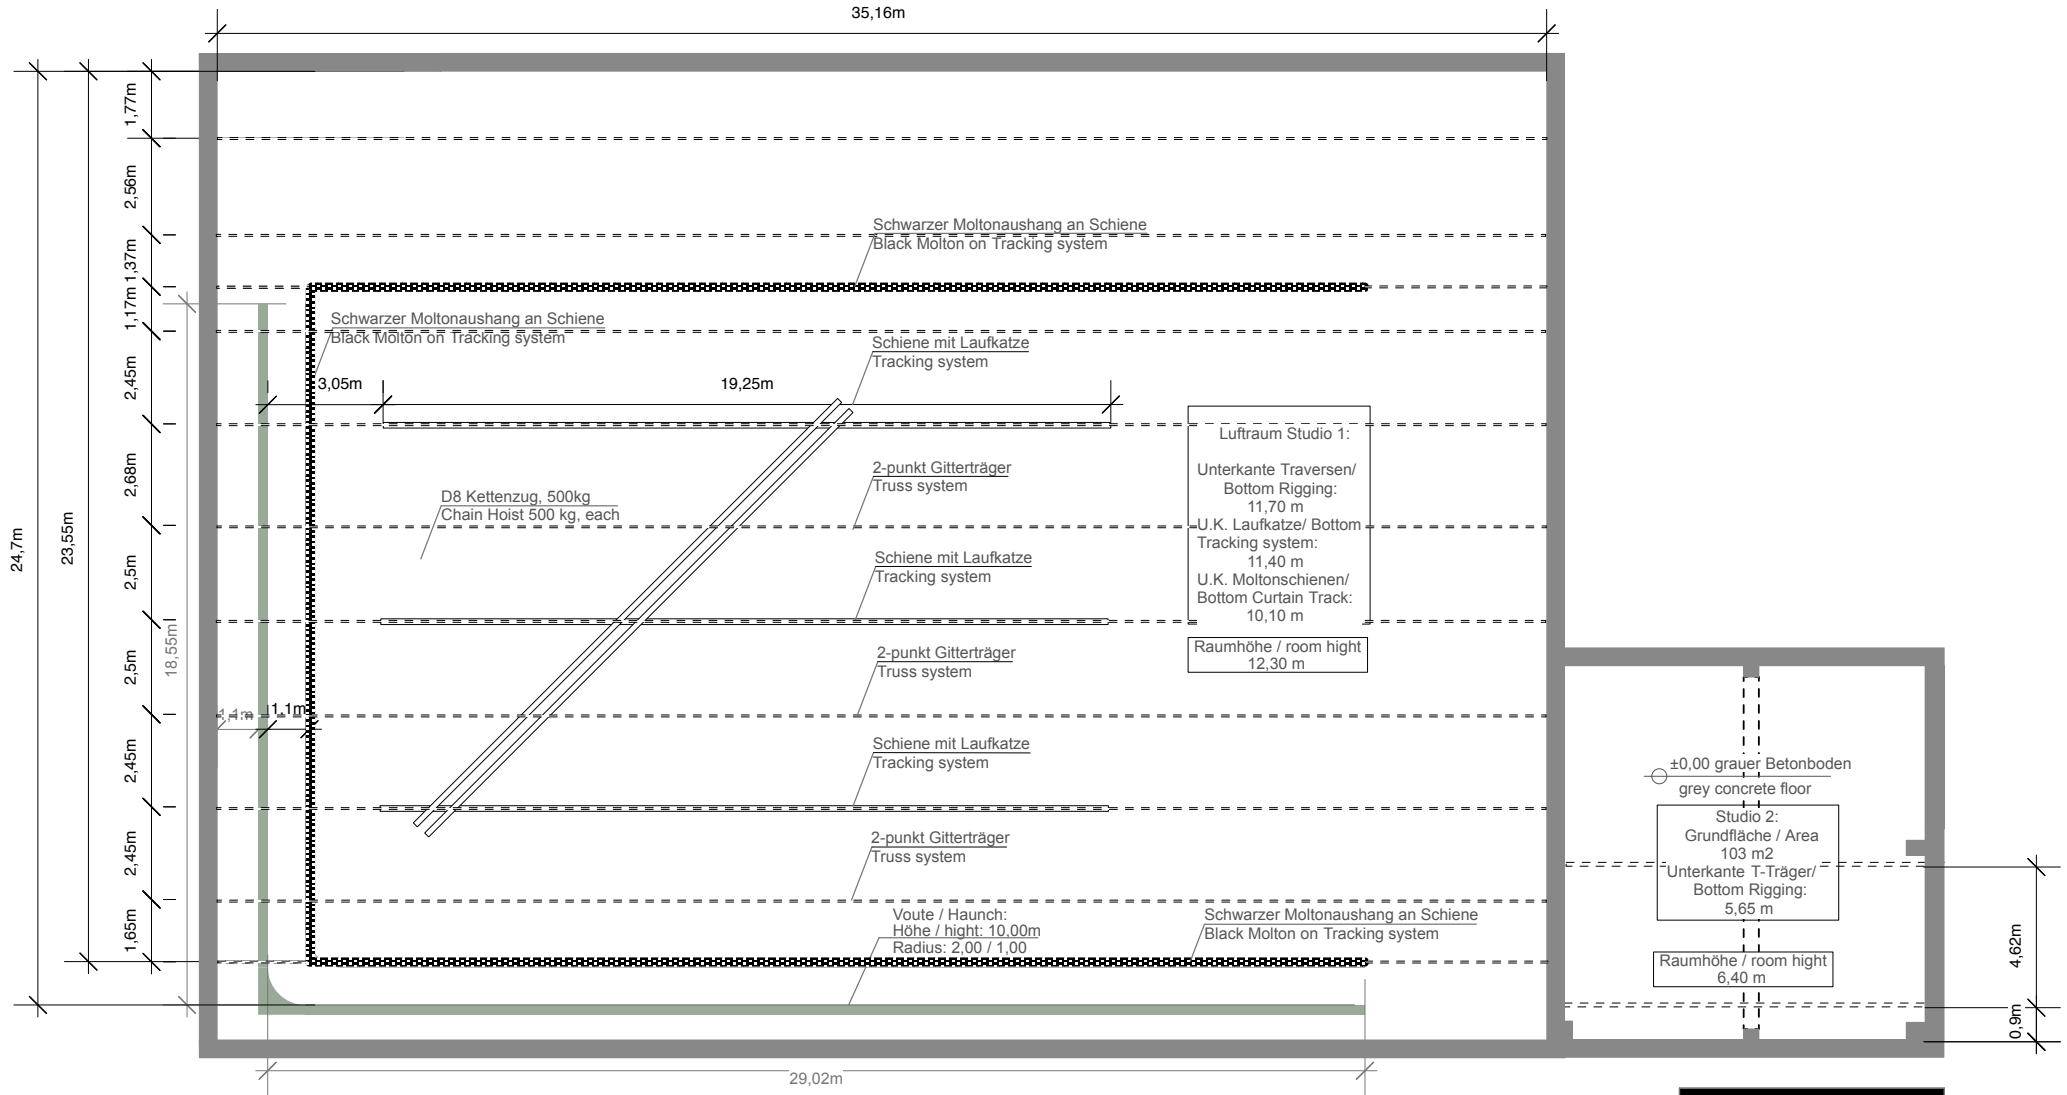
35,16m

24,7m

23,55m

1,77m

2,56m

1,37m

1,17m

2,45m

2,68m

2,5m

2,5m

2,45m

2,45m

1,65m

18,55m

Schwarzer Moltonaushang an Schiene
Black Molton on Tracking system

Schwarzer Moltonaushang an Schiene
Black Molton on Tracking system

Schiene mit Laufkatze
Tracking system

3,05m

19,25m

Luftraum Studio 1:

Unterkante Traversen/ Bottom Rigging: 11,70 m
U.K. Laufkatze/ Bottom Tracking system: 11,40 m
U.K. Moltonschienen/ Bottom Curtain Track: 10,10 m

Raumhöhe / room hight
12,30 m

2-punkt Gitterträger
Truss system

D8 Kettenzug, 500kg
Chain Hoist 500 kg, each

Schiene mit Laufkatze
Tracking system

2-punkt Gitterträger
Truss system

1,1m

1,1m

Schiene mit Laufkatze
Tracking system

2-punkt Gitterträger
Truss system

Voute / Haunch:
Höhe / hight: 10,00m
Radius: 2,00 / 1,00

Schwarzer Moltonaushang an Schiene
Black Molton on Tracking system

29,02m

±0,00 grauer Betonboden
grey concrete floor

Studio 2:
Grundfläche / Area
103 m2
Unterkante T-Träger/ Bottom Rigging:
5,65 m

Raumhöhe / room hight
6,40 m

4,62m

0,9m